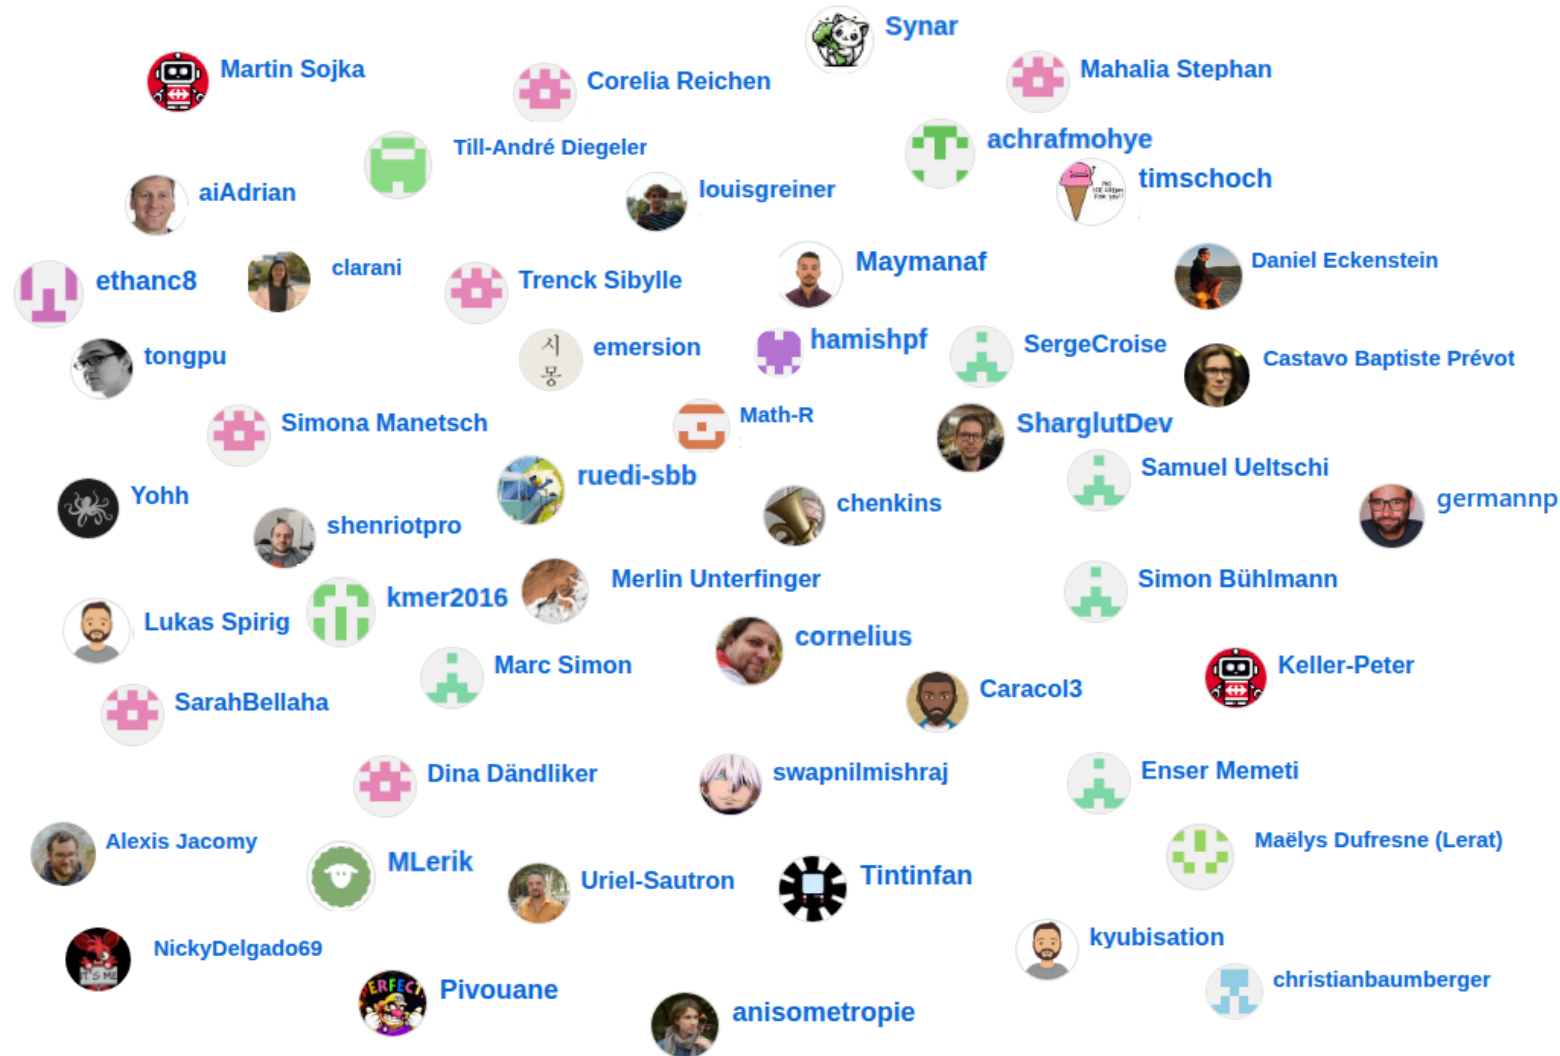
Synar

Martin Sojka

Corelia Reichen

Mahalia Stephan

Till-André Diegeler

achrafmohye

aiAdrian

louisgreiner

timschoch

ethanc8

clarani

Trenck Sibylle

Maymanaf

Daniel Eckenstein

tongpu

emersion

hamishpf

SergeCroise

Castavo Baptiste Prévot

Simona Manetsch

Math-R

SharglutDev

Yohh

ruedi-sbb

Samuel Ueltschi

shenriotpro

chenkins

germannp

kmer2016

Merlin Unterfinger

Simon Bühlmann

Lukas Spirig

cornelius

Marc Simon

Keller-Peter

Caracol3

SarahBellaha

Dina Dändliker

swapnilmishraj

Enser Memeti

Alexis Jacomy

Maëlys Dufresne (Lerat)

MLerik

Uriel-Sautron

Tintinfan

kyubisation

NickyDelgado69

christianbaumberger

Pivouane

anisometropie